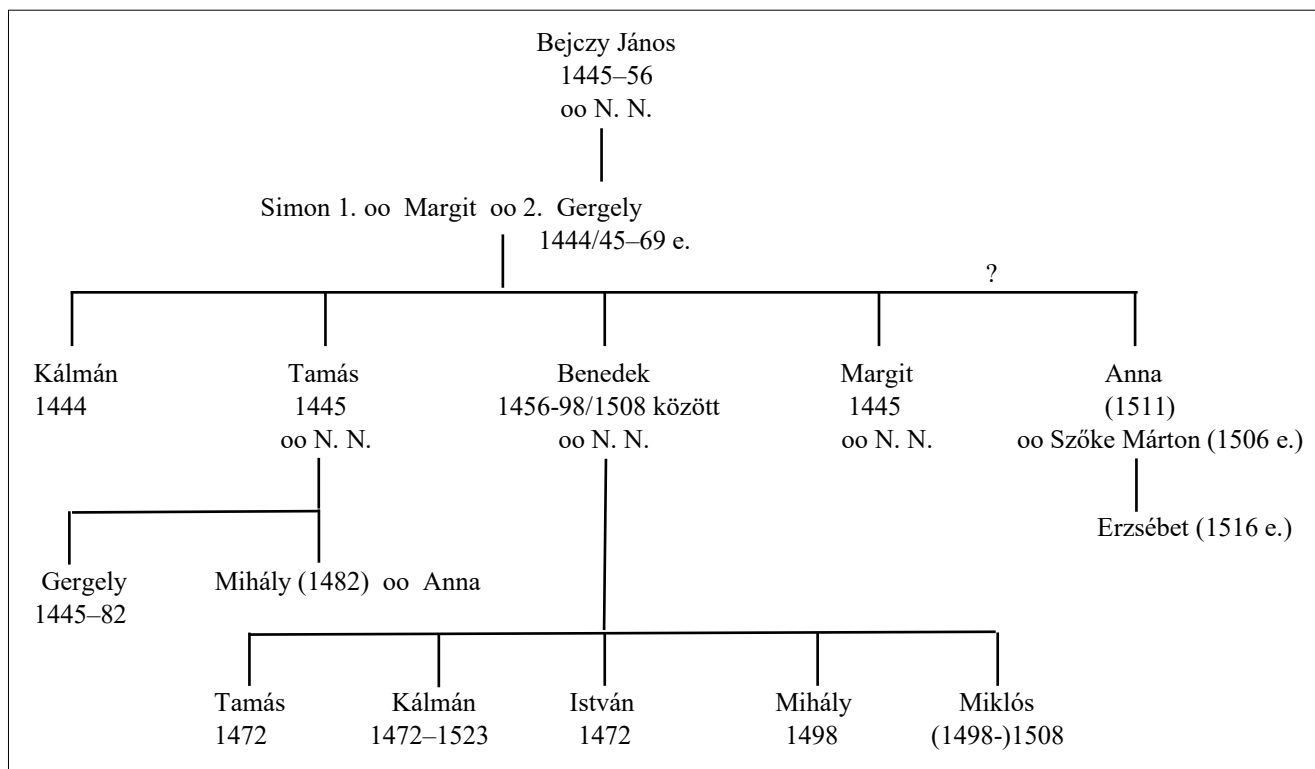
Bejczy János
1445–56
oo N. N.

Simon 1. oo Margit oo 2. Gergely
1444/45–69 e.

?

Kálmán
1444

Tamás
1445
oo N. N.

Benedek
1456-98/1508 között
oo N. N.

Margit
1445
oo N. N.

Anna
(1511)
oo Szőke Márton (1506 e.)

Erzsébet (1516 e.)

Gergely
1445–82

Mihály (1482) oo Anna

Tamás
1472

Kálmán
1472–1523

István
1472

Mihály
1498

Miklós
(1498-)1508